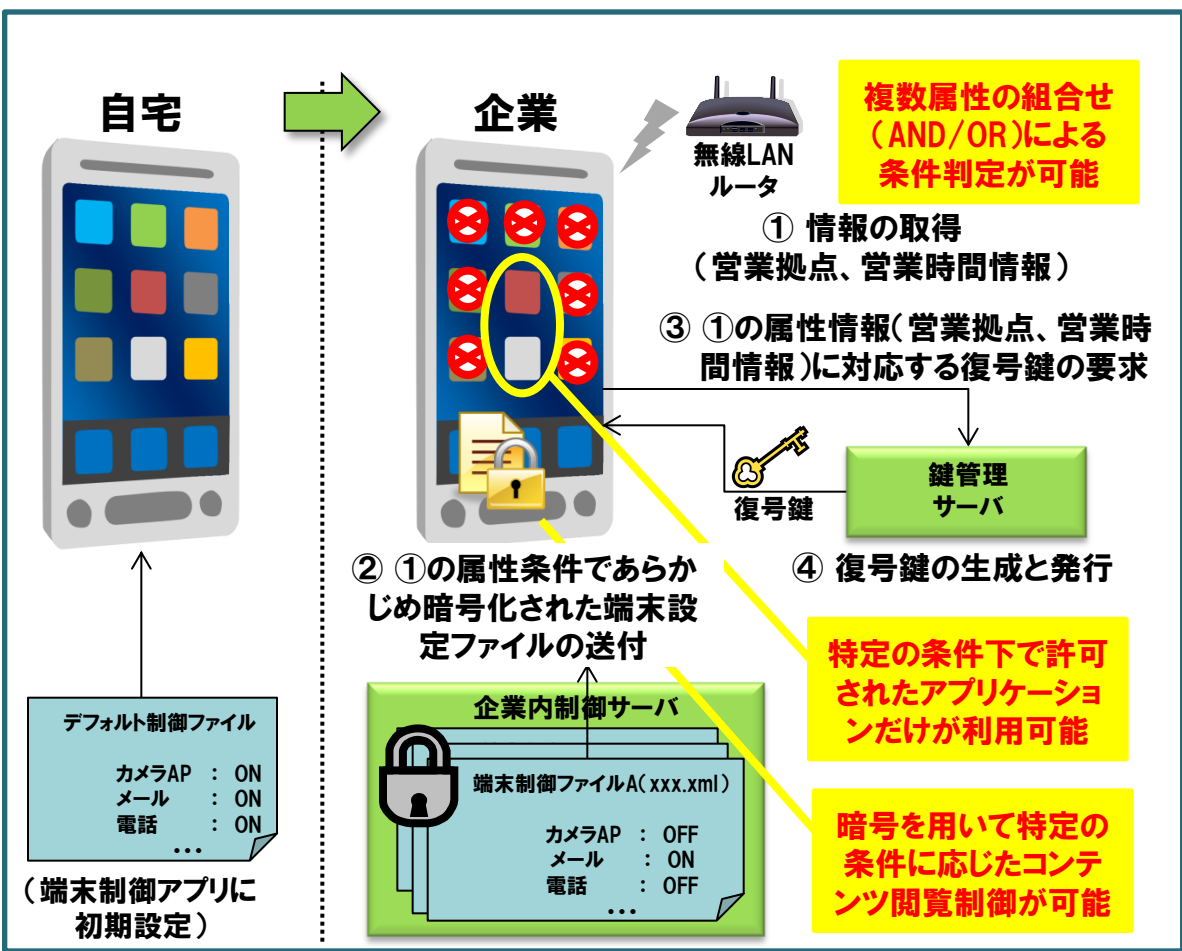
自宅

企業

無線LAN
ルータ

複数属性の組合せ
（AND/OR)による
条件判定が可能

① 情報の取得
（営業拠点、営業時間情報）

③ ①の属性情報（営業拠点、営業時間情報）に対応する復号鍵の要求

鍵管理
サーバ

復号鍵

④ 復号鍵の生成と発行

② ①の属性条件であらかじめ暗号化された端末設定ファイルの送付

特定の条件下で許可されたアプリケーションだけが利用可能

企業内制御サーバ

端末制御ファイルA（xxx.xml）

| | | |
|---|---|---|
| カメラAP | : | OFF |
| メール | : | ON |
| 電話 | : | OFF |

…

暗号を用いて特定の条件に応じたコンテンツ閲覧制御が可能

デフォルト制御ファイル

| | | |
|---|---|---|
| カメラAP | : | ON |
| メール | : | ON |
| 電話 | : | ON |

…

（端末制御アプリに
初期設定）